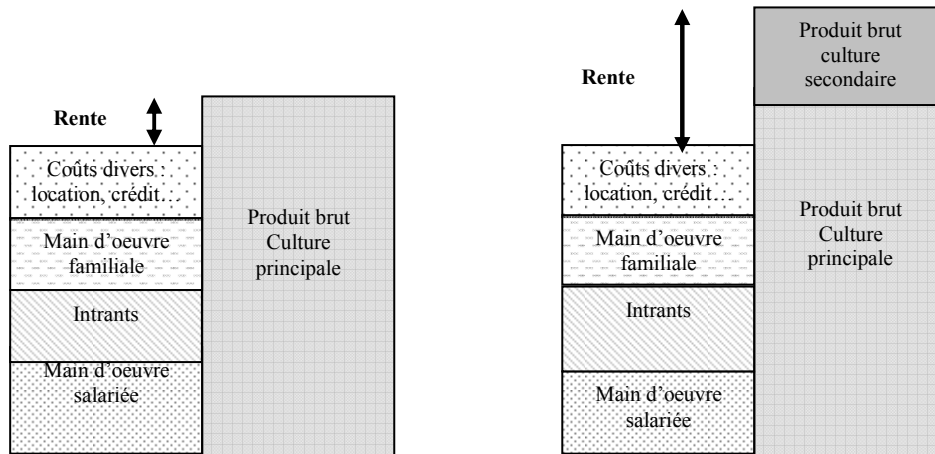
Rente

Coûts divers : location, crédit…

Main d'oeuvre familiale

Intrants

Main d'oeuvre salariée

Produit brut Culture principale

Rente

Produit brut culture secondaire

Coûts divers : location, crédit…

Main d'oeuvre familiale

Intrants

Main d'oeuvre salariée

Produit brut Culture principale